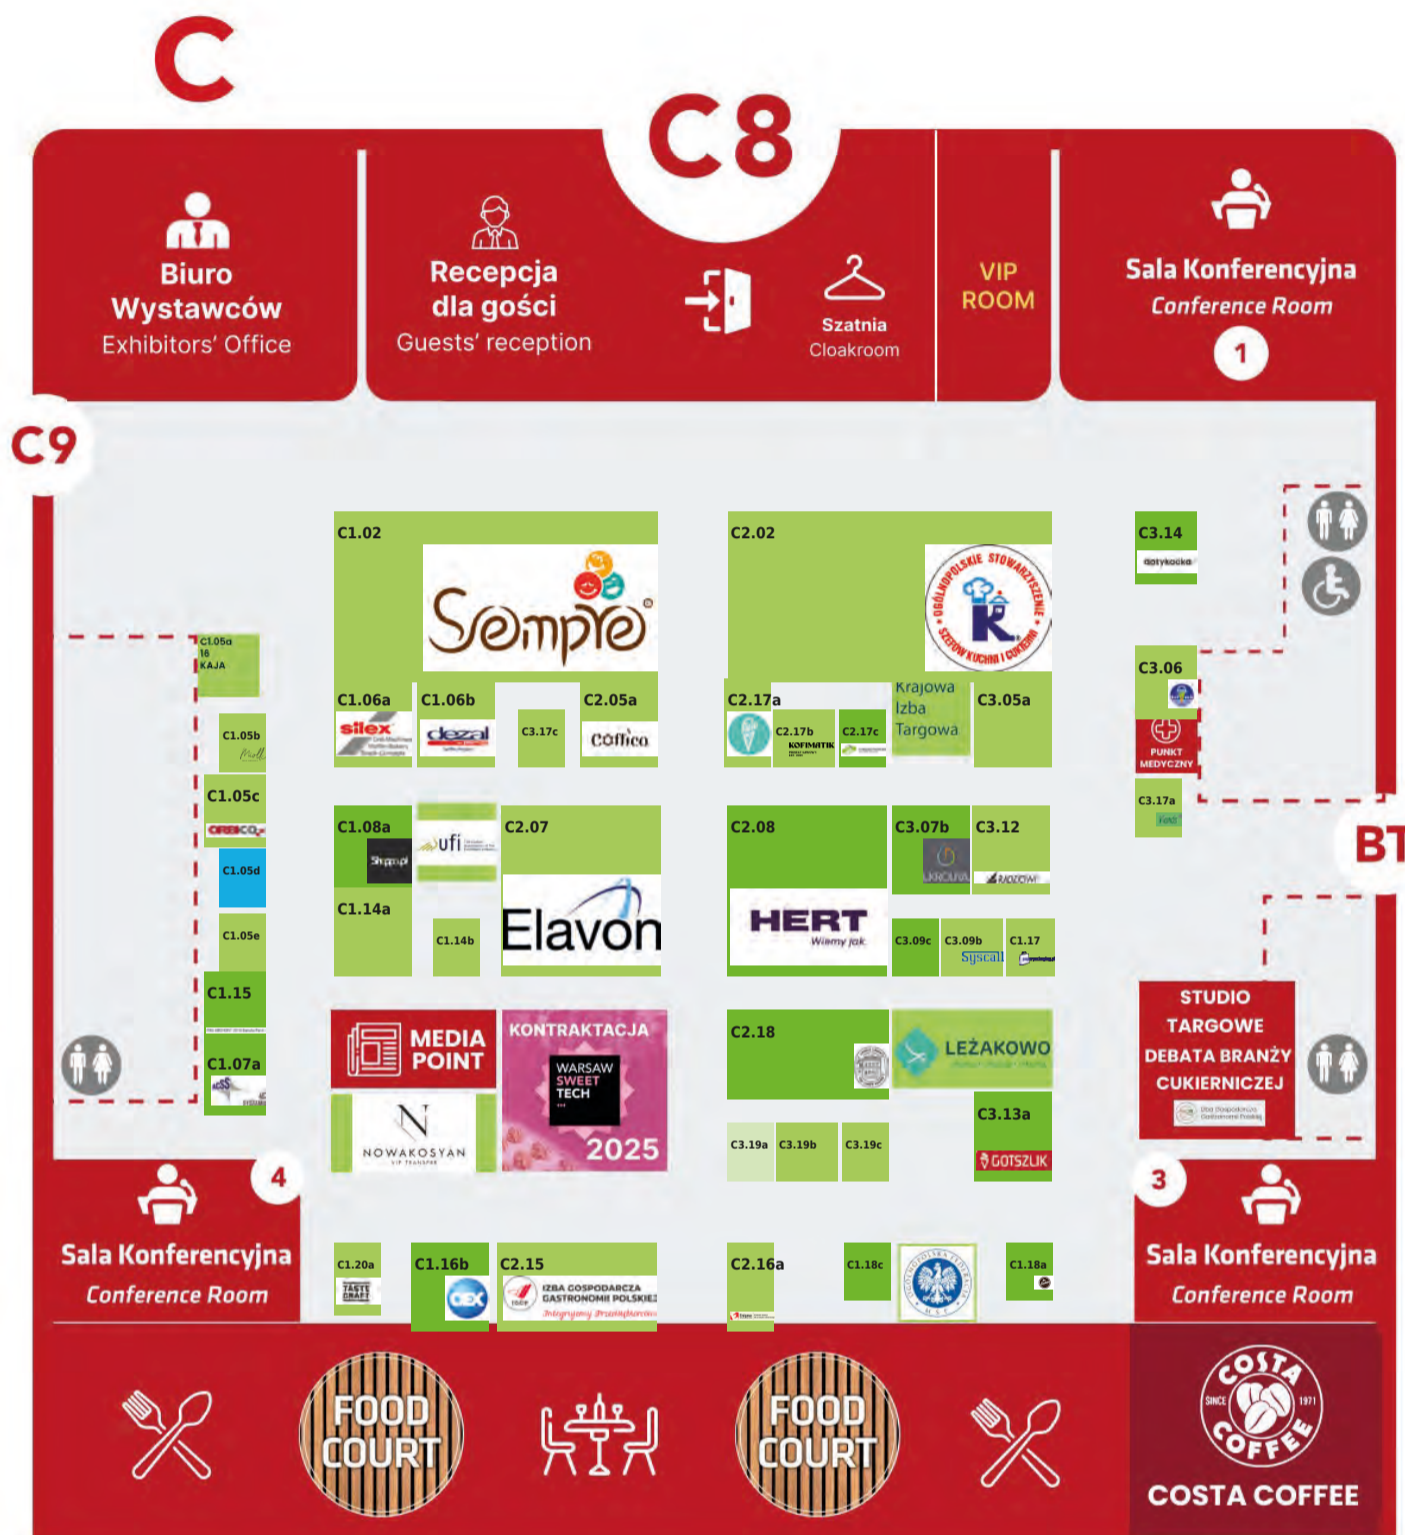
C

C8

Biuro Wystawców
Exhibitors' Office

Recepcja dla gości
Guests' reception

Szatnia
Cloakroom

VIP ROOM

Sala Konferencyjna
Conference Room
1

C9

C1.02
Sempre

C2.02
OGÓLNOPOLSKIE STOWARZYSZENIE SZEFÓW KUCHNI I CUKIERNI

C3.14
gotykocka

C1.05a
16
KAJA

C1.05b

C1.06a
silex

C1.06b
dezal

C3.17c

C2.05a
Coffico

C2.17a

C2.17b
KOFIMATIK

C2.17c

Krajowa Izba Targowa

C3.05a

C3.06

PUNKT MEDYCZNY

C3.17a

C1.05c
OREBCO

C1.05d

C1.05e

C1.08a

ufi

C2.07

C1.14a

C1.14b

Elavon

C2.08

HERT
Wiemy jak

C3.07b

C3.12

C3.09c

C3.09b
Syscall

C1.17

B1

C1.15

C1.07a

MEDIA POINT

NOWAKOSYAN

KONTRAKTACJA
WARSAW SWEET TECH
2025

C2.18

LEŻAKOWO

C3.13a
GOTSZLIK

C3.19a

C3.19b

C3.19c

STUDIO TARGOWE
DEBATA BRANŻY CUKIERNICZEJ

4
Sala Konferencyjna
Conference Room

C1.20a

C1.16b

C2.15
IZBA GOSPODARCZA GASTRONOMII POLSKIEJ

C2.16a

C1.18c

C1.18a

3
Sala Konferencyjna
Conference Room

FOOD COURT

FOOD COURT

COSTA COFFEE
SINCE 1971

COSTA COFFEE